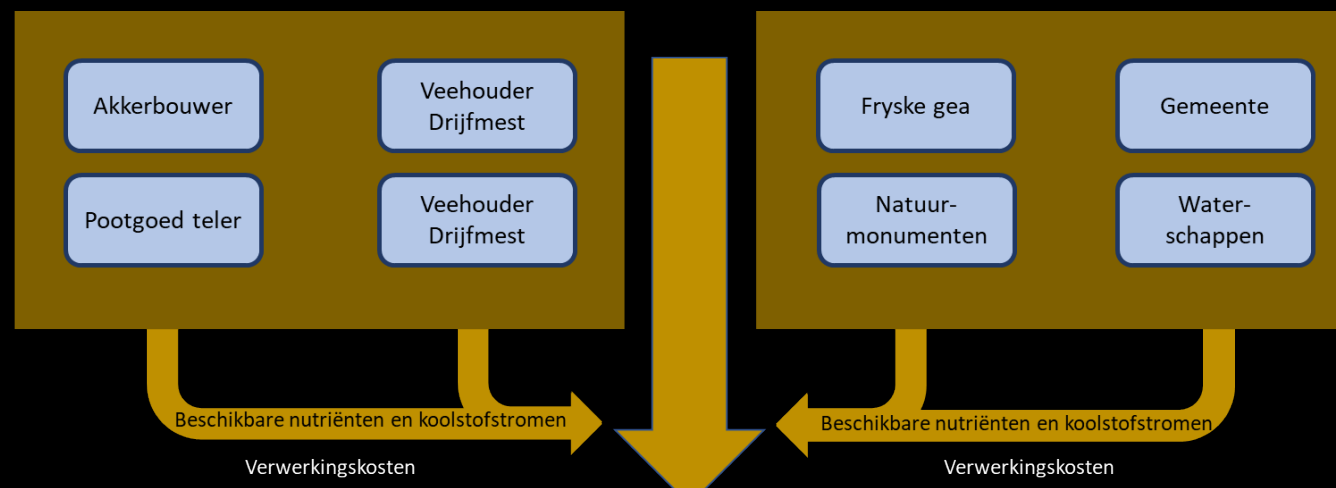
Akkerbouwer

Veehouder Drijfmest

Pootgoed teler

Veehouder Drijfmest

Fryske gea

Gemeente

Natuurmonumenten

Waterschappen

Beschikbare nutriënten en koolstofstromen

Verwerkingskosten

Beschikbare nutriënten en koolstofstromen

Verwerkingskosten